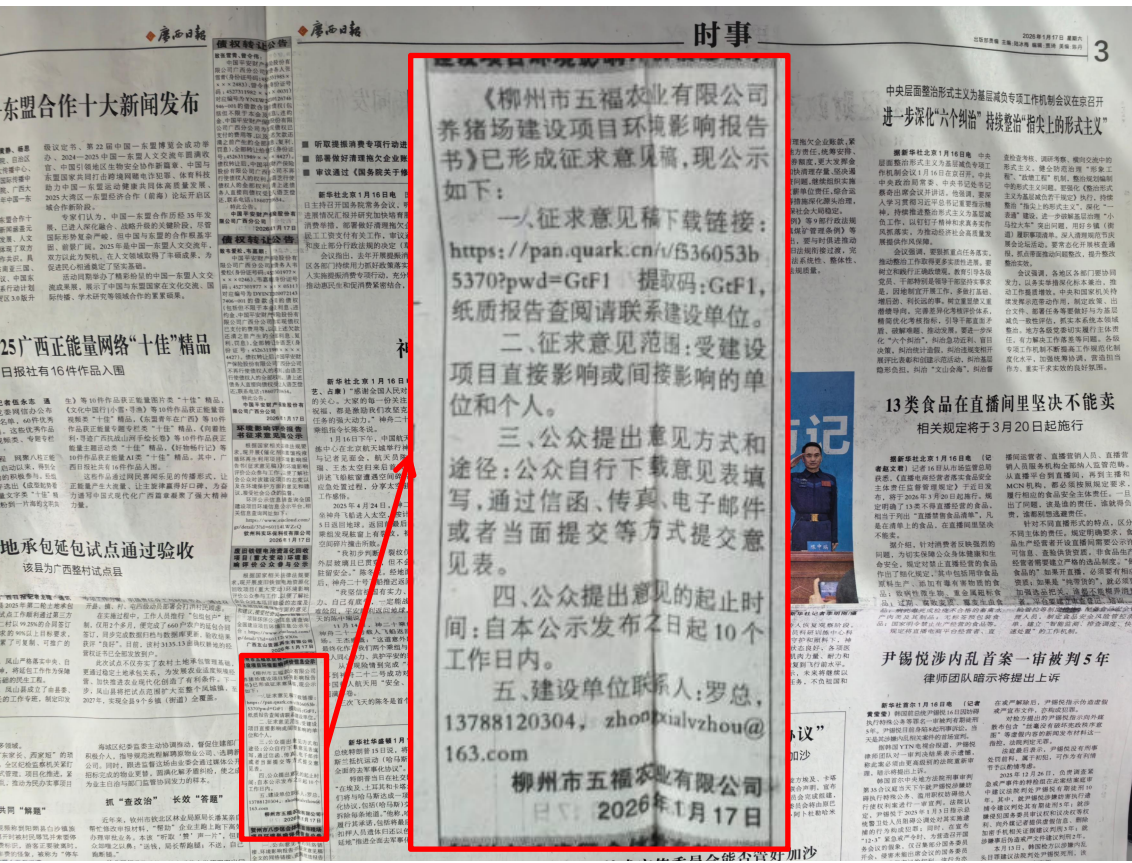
《柳州市五福农业有限公司养猪场建设项目环境影响报告书》已形成征求意见稿，现公示如下：

一、征求意见稿下载链接：https://pan.quark.cn/s/f536053b5370?pwd=GtF1 提取码：GtF1，纸质报告查阅请联系建设单位。

二、征求意见范围：受建设项目直接影响或间接影响的单位和个人。

三、公众提出意见方式和途径：公众自行下载意见表填写，通过信函、传真、电子邮件或者当面提交等方式提交意见表。

四、公众提出意见的起止时间：自本公示发布之日起10个工作日内。

五、建设单位联系人：罗总，13788120304，zhongxialvzhou@163.com

柳州市五福农业有限公司
2026年1月17日